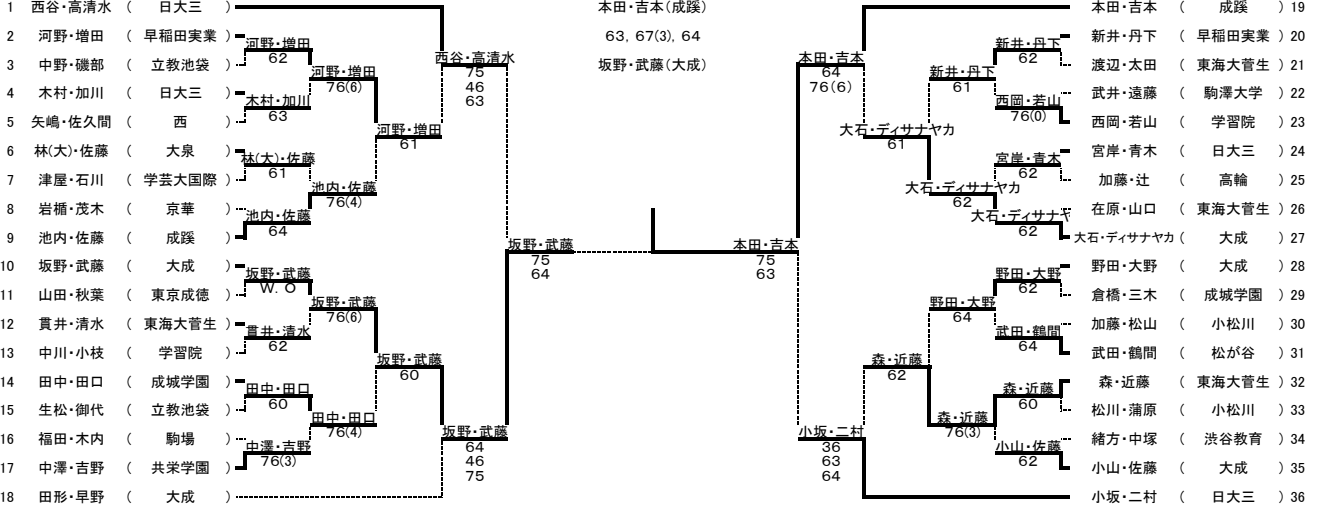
1 西谷・高清水 ( 日大三 )
2 河野・増田 ( 早稲田実業 )
3 中野・磯部 ( 立教池袋 )
4 木村・加川 ( 日大三 )
5 矢嶋・佐久間 ( 西 )
6 林(大)・佐藤 ( 大泉 )
7 津屋・石川 ( 学芸大国際 )
8 岩楯・茂木 ( 京華 )
9 池内・佐藤 ( 成蹊 )
10 坂野・武藤 ( 大成 )
11 山田・秋葉 ( 東京成徳 )
12 貫井・清水 ( 東海大菅生 )
13 中川・小枝 ( 学習院 )
14 田中・田口 ( 成城学園 )
15 生松・御代 ( 立教池袋 )
16 福田・木内 ( 駒場 )
17 中澤・吉野 ( 共栄学園 )
18 田形・早野 ( 大成 )

河野・増田 62
木村・加川 63
河野・増田 76(6)
林(大)・佐藤 61
池内・佐藤 64
池内・佐藤 76(4)
河野・増田 61
西谷・高清水 75 46 63
坂野・武藤 W.O
貫井・清水 62
坂野・武藤 76(6)
田中・田口 60
中澤・吉野 76(3)
田中・田口 76(4)
坂野・武藤 60
坂野・武藤 64 46 75
坂野・武藤 75 64

本田・吉本(成蹊)
63, 67(3), 64
坂野・武藤(大成)

本田・吉本 75 63

本田・吉本 64 76(6)
新井・丹下 62
西岡・若山 76(0)
新井・丹下 61
大石・ディサナヤカ 61
宮岸・青木 62
大石・ディサナヤカ 62
大石・ディサナヤカ 62
野田・大野 62
武田・鶴間 64
野田・大野 64
森・近藤 62
森・近藤 60
小山・佐藤 62
森・近藤 76(3)
小坂・二村 36 63 64

本田・吉本 ( 成蹊 ) 19
新井・丹下 ( 早稲田実業 ) 20
渡辺・太田 ( 東海大菅生 ) 21
武井・遠藤 ( 駒澤大学 ) 22
西岡・若山 ( 学習院 ) 23
宮岸・青木 ( 日大三 ) 24
加藤・辻 ( 高輪 ) 25
在原・山口 ( 東海大菅生 ) 26
大石・ディサナヤカ ( 大成 ) 27
野田・大野 ( 大成 ) 28
倉橋・三木 ( 成城学園 ) 29
加藤・松山 ( 小松川 ) 30
武田・鶴間 ( 松が谷 ) 31
森・近藤 ( 東海大菅生 ) 32
松川・蒲原 ( 小松川 ) 33
緒方・中塚 ( 渋谷教育 ) 34
小山・佐藤 ( 大成 ) 35
小坂・二村 ( 日大三 ) 36